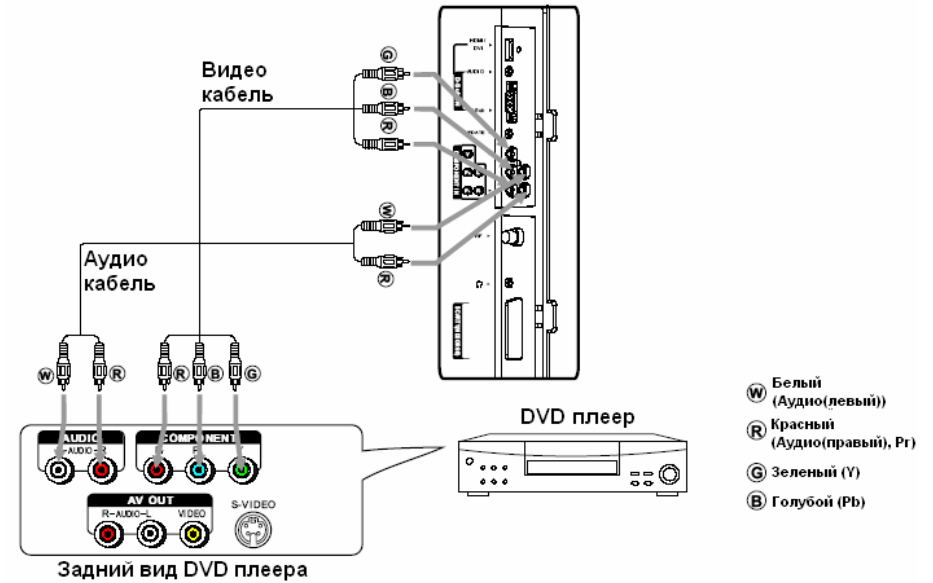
Видео кабель

Аудио кабель

G
B
R
W
R

HDMI DVI
AUDIO

W R R B G

AUDIO
L–AUDIO–R
COMPONENT

AV OUT
R–AUDIO–L
VIDEO
S-VIDEO

Задний вид DVD плеера

DVD плеер

W Белый (Аудио(левый))
R Красный (Аудио(правый), Pr)
G Зеленый (Y)
B Голубой (Pb)